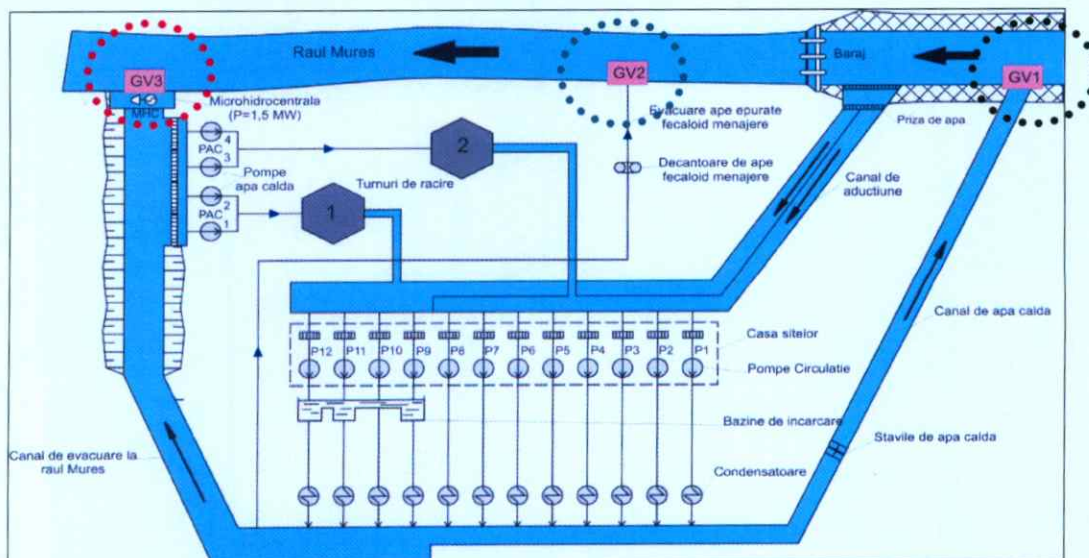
Raul Mures

Baraj

GV3

GV2

GV1

MHC

Microhidrocentrala (P=1,5 MW)

Evacuare ape epurate fecaloid menajere

Priza de apa

PAC

4

3

Pompe apa calda

2

Decantoare de ape fecaloid menajere

Canal de aductiune

Turnuri de racire

PAC

2

1

1

Canal de apa calda

Casa sitelor

P12 P11 P10 P9 P8 P7 P6 P5 P4 P3 P2 P1

Pompe Circulatie

Bazine de incarcare

Stavile de apa calda

Canal de evacuare la raul Mures

Condensatoare